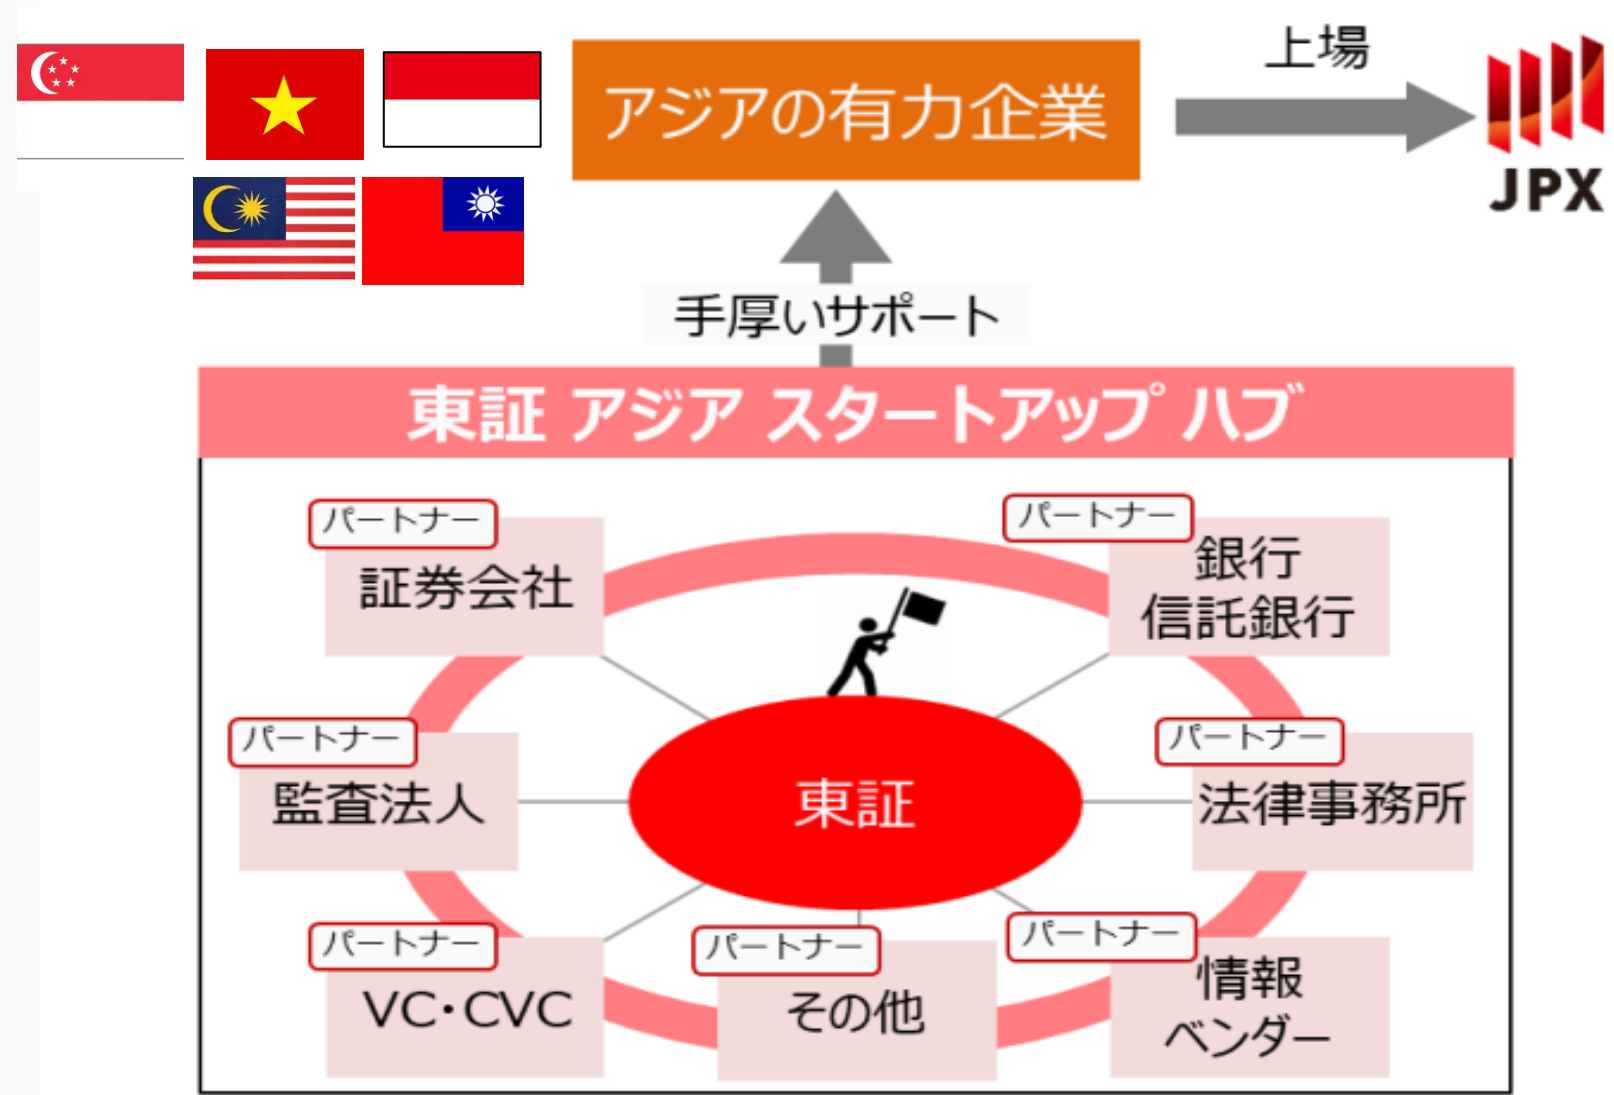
アジアの有力企業

上場

JPX

手厚いサポート

東証 アジア スタートアップ ハブ

パートナー
証券会社

パートナー
銀行
信託銀行

パートナー
監査法人

東証

パートナー
法律事務所

パートナー
VC・CVC

パートナー
その他

パートナー
情報
ベンダー